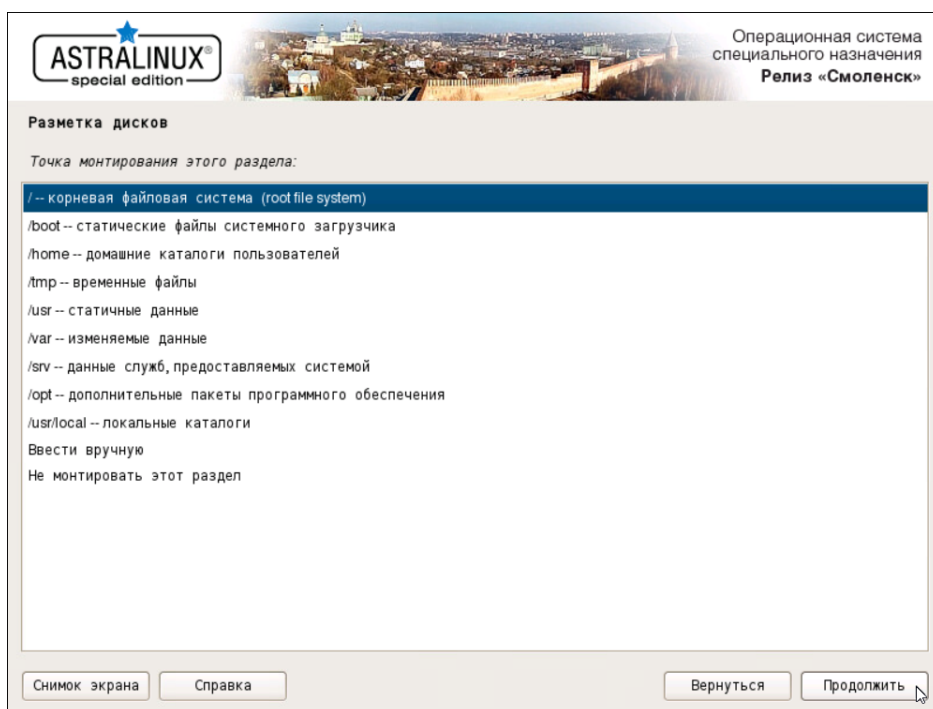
ASTRALINUX®
special edition

Операционная система специального назначения
Релиз «Смоленск»

Разметка дисков

Точка монтирования этого раздела:

/ -- корневая файловая система (root file system)
/boot -- статические файлы системного загрузчика
/home -- домашние каталоги пользователей
/tmp -- временные файлы
/usr -- статичные данные
/var -- изменяемые данные
/srv -- данные служб, предоставляемых системой
/opt -- дополнительные пакеты программного обеспечения
/usr/local -- локальные каталоги
Ввести вручную
Не монтировать этот раздел

Снимок экрана
Справка
Вернуться
Продолжить